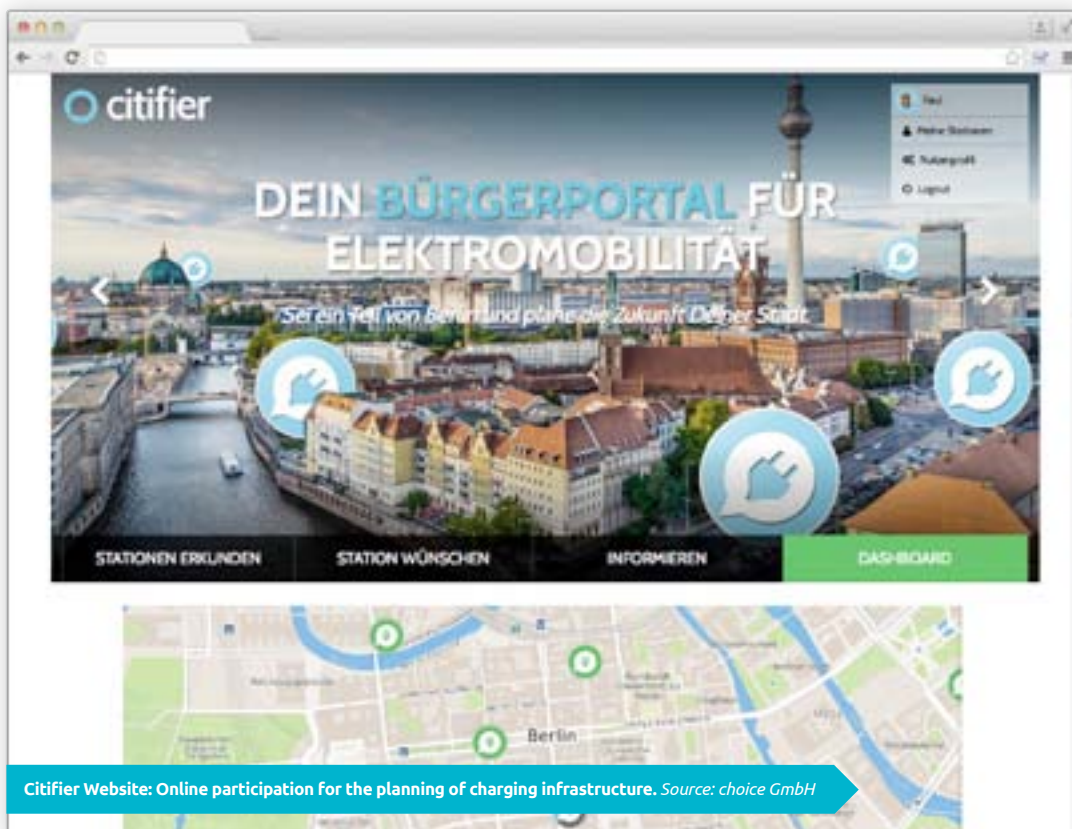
citifier

Paul
Meine Stationen
Nutzerprofil
Logout

DEIN BÜRGERPORTAL FÜR ELEKTROMOBILITÄT

Sei ein Teil von Berlin und plane die Zukunft Deiner Stadt.

STATIONEN ERKUNDEN
STATION WÜNSCHEN
INFORMIEREN
DASHBOARD

Berlin

Citifier Website: Online participation for the planning of charging infrastructure. Source: choice GmbH